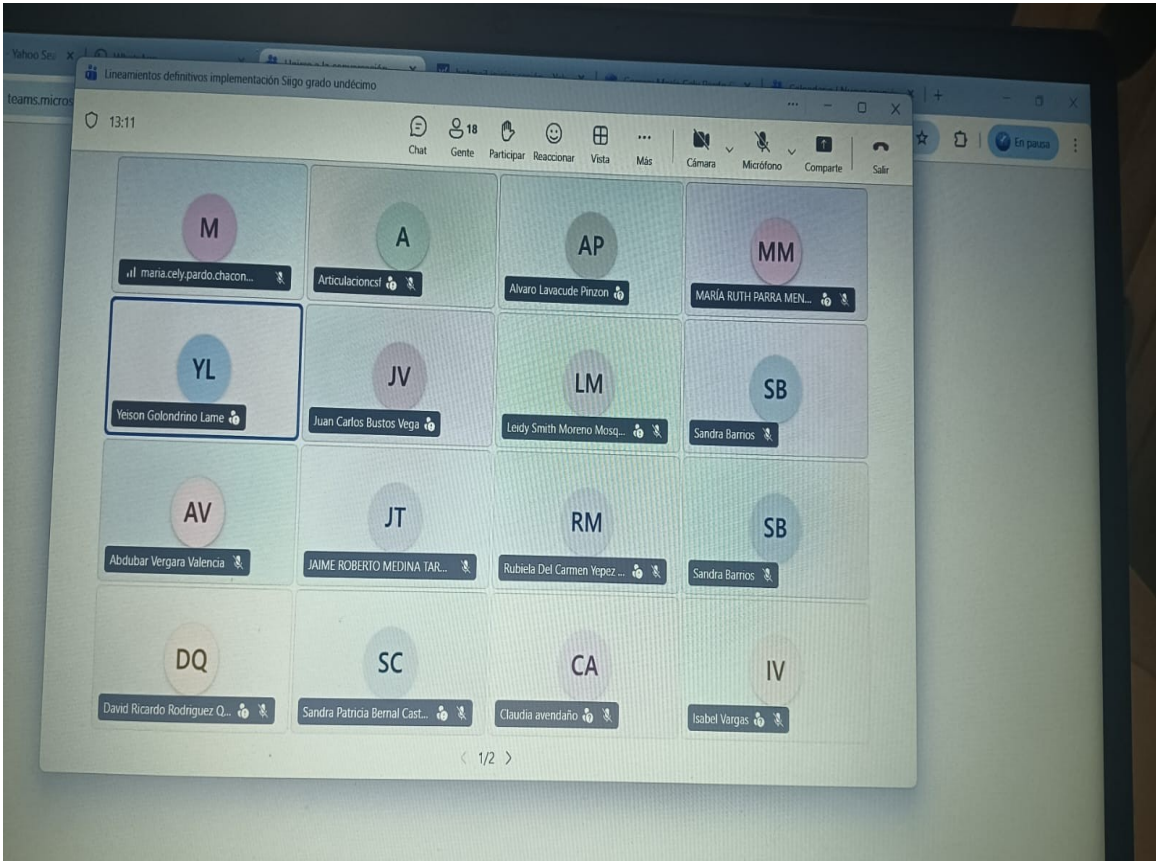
Yahoo Sea X

teams.micros

Lineamientos definitivos implementación Siigo grado undécimo

13:11

Chat
18 Gente
Participar
Reaccionar
Vista
Más
Cámara
Micrófono
Comparte
Salir

En pausa

M
maria.cely.pardo.chacon...

A
Articulacioncsf

AP
Alvaro Lavacude Pinzon

MM
MARÍA RUTH PARRA MEN...

YL
Yeison Golondrino Lame

JV
Juan Carlos Bustos Vega

LM
Leidy Smith Moreno Mosq...

SB
Sandra Barrios

AV
Abdubar Vergara Valencia

JT
JAIME ROBERTO MEDINA TAR...

RM
Rubiela Del Carmen Yepez ...

SB
Sandra Barrios

DQ
David Ricardo Rodriguez Q...

SC
Sandra Patricia Bernal Cast...

CA
Claudia avendaño

IV
Isabel Vargas

1/2